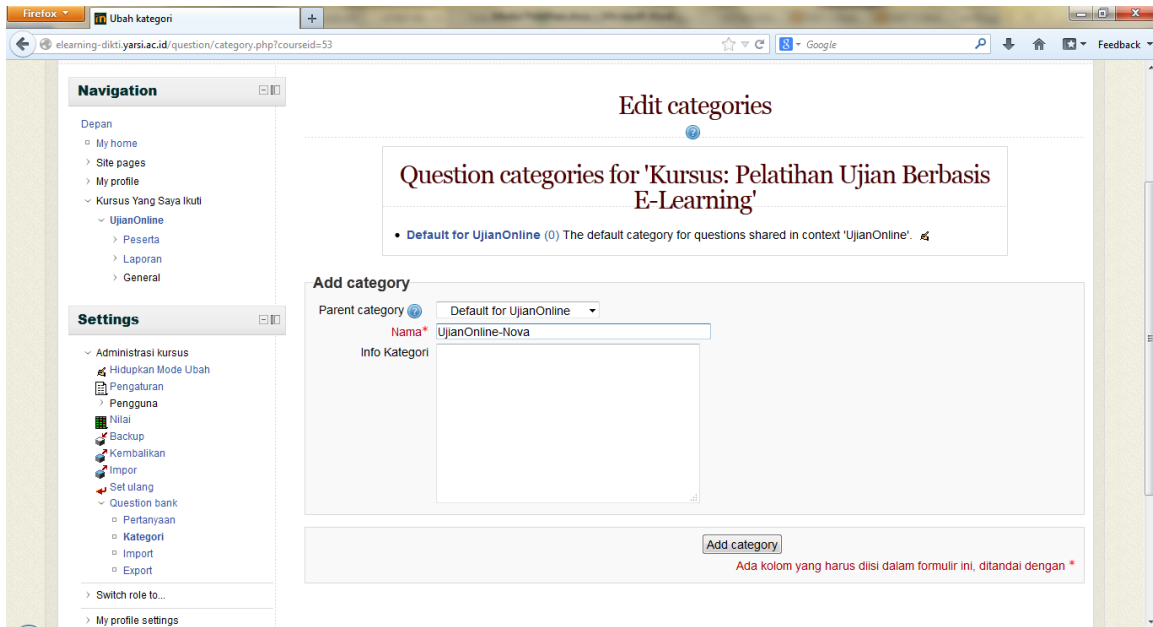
Firefox
Ubah kategori
+
elearning-dikti.yarsi.ac.id/question/category.php?courseid=53
Google
Feedback

Navigation

Depan
My home
Site pages
My profile
Kursus Yang Saya Ikuti
UjianOnline
Peserta
Laporan
General

Settings

Administrasi kursus
Hidupkan Mode Ubah
Pengaturan
Pengguna
Nilai
Backup
Kembalikan
Impor
Set ulang
Question bank
Pertanyaan
Kategori
Import
Export
Switch role to...
My profile settings

Edit categories

Question categories for 'Kursus: Pelatihan Ujian Berbasis E-Learning'

• Default for UjianOnline (0) The default category for questions shared in context 'UjianOnline'.

Add category

Parent category Default for UjianOnline
Nama* UjianOnline-Nova
Info Kategori

Add category

Ada kolom yang harus diisi dalam formulir ini, ditandai dengan *